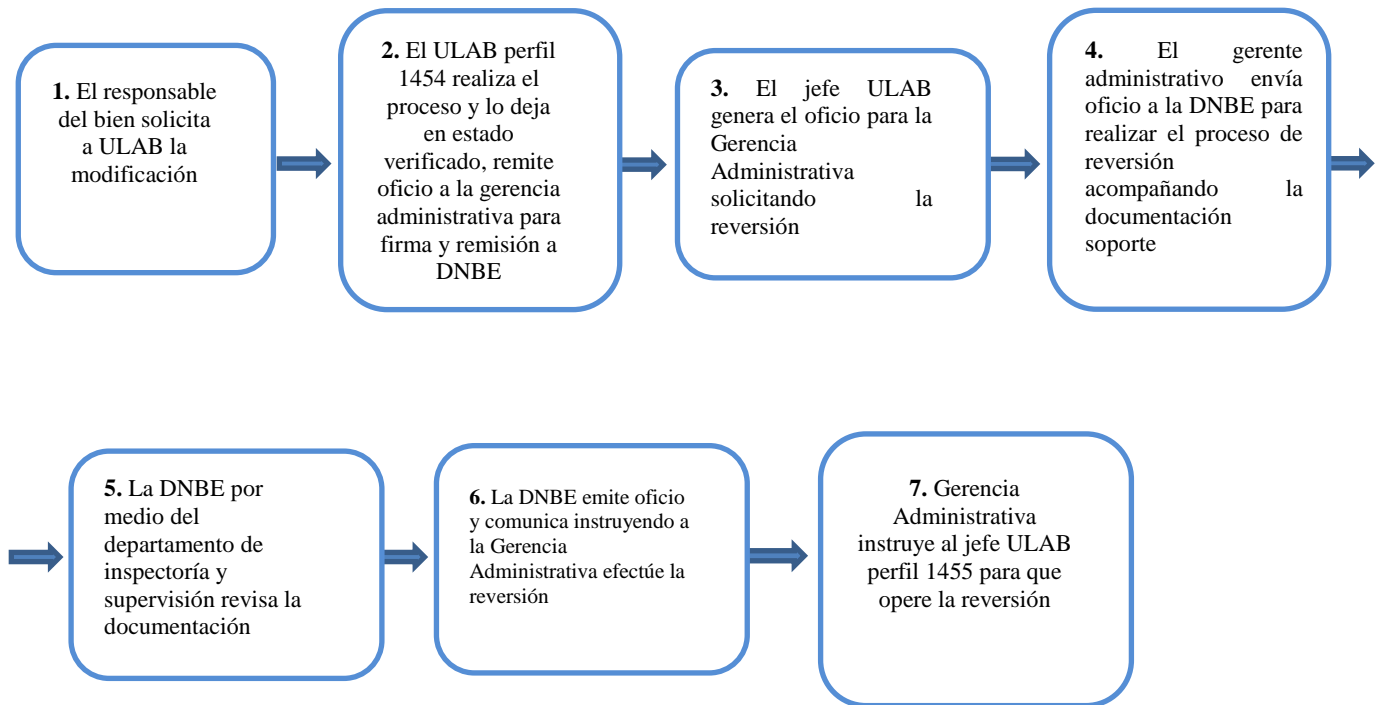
**1.** El responsable del bien solicita a ULAB la modificación

**2.** El ULAB perfil 1454 realiza el proceso y lo deja en estado verificado, remite oficio a la gerencia administrativa para firma y remisión a DNBE

**3.** El jefe ULAB genera el oficio para la Gerencia Administrativa solicitando la reversión

**4.** El gerente administrativo envía oficio a la DNBE para realizar el proceso de reversión acompañando la documentación soporte

**5.** La DNBE por medio del departamento de inspectoría y supervisión revisa la documentación

**6.** La DNBE emite oficio y comunica instruyendo a la Gerencia Administrativa efectúe la reversión

**7.** Gerencia Administrativa instruye al jefe ULAB perfil 1455 para que opere la reversión